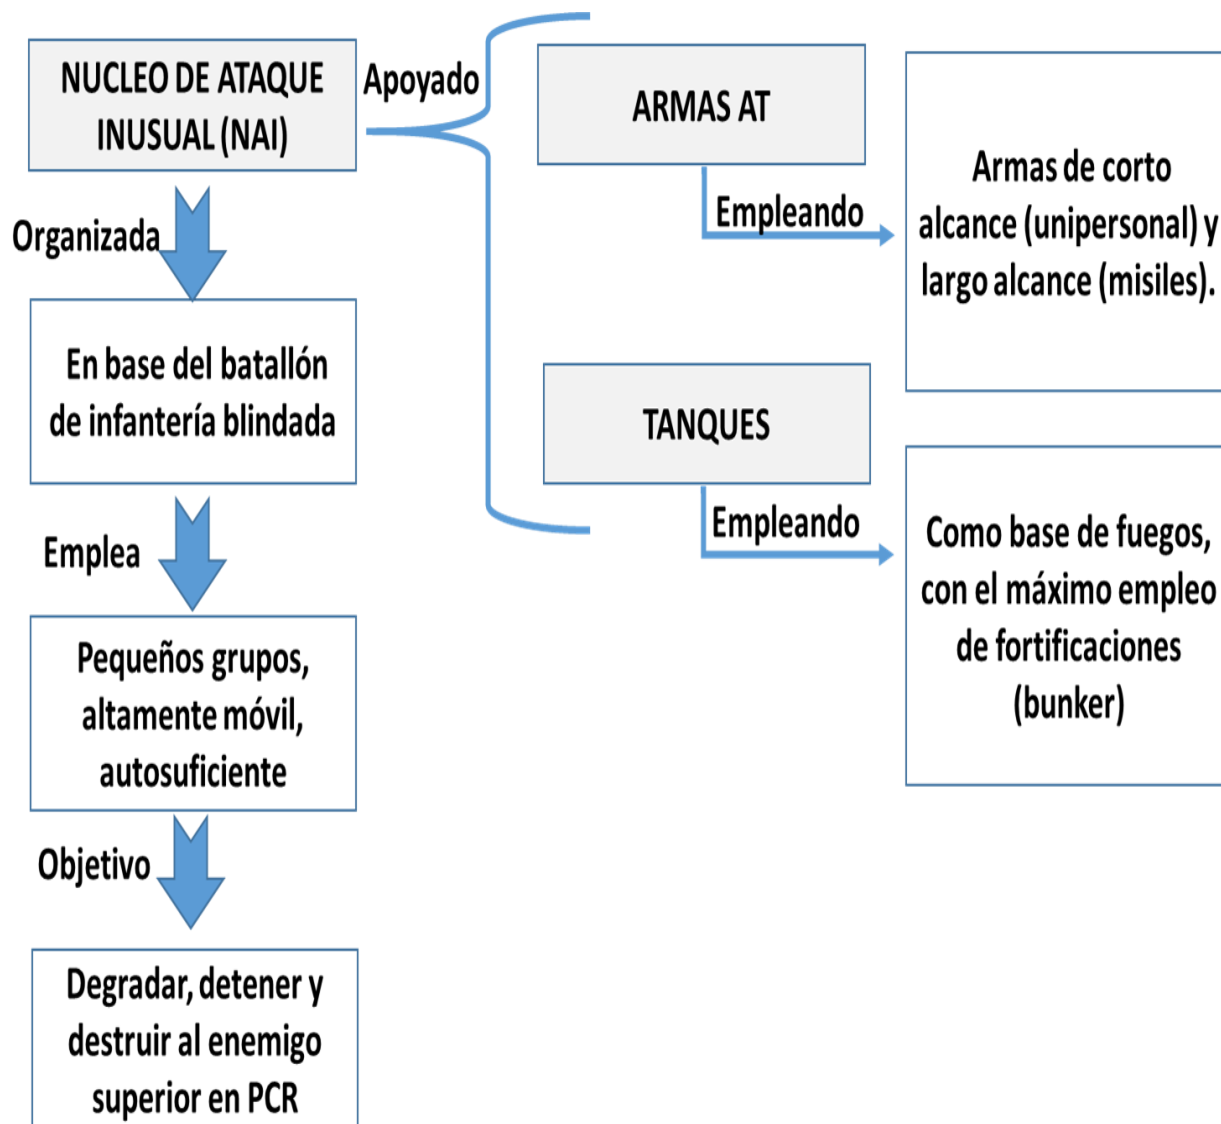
NUCLEO DE ATAQUE INUSUAL (NAI)

Apoyado

ARMAS AT

Empleando

Armas de corto alcance (unipersonal) y largo alcance (misiles).

TANQUES

Empleando

Como base de fuegos, con el máximo empleo de fortificaciones (bunker)

Organizada

En base del batallón de infantería blindada

Emplea

Pequeños grupos, altamente móvil, autosuficiente

Objetivo

Degradar, detener y destruir al enemigo superior en PCR